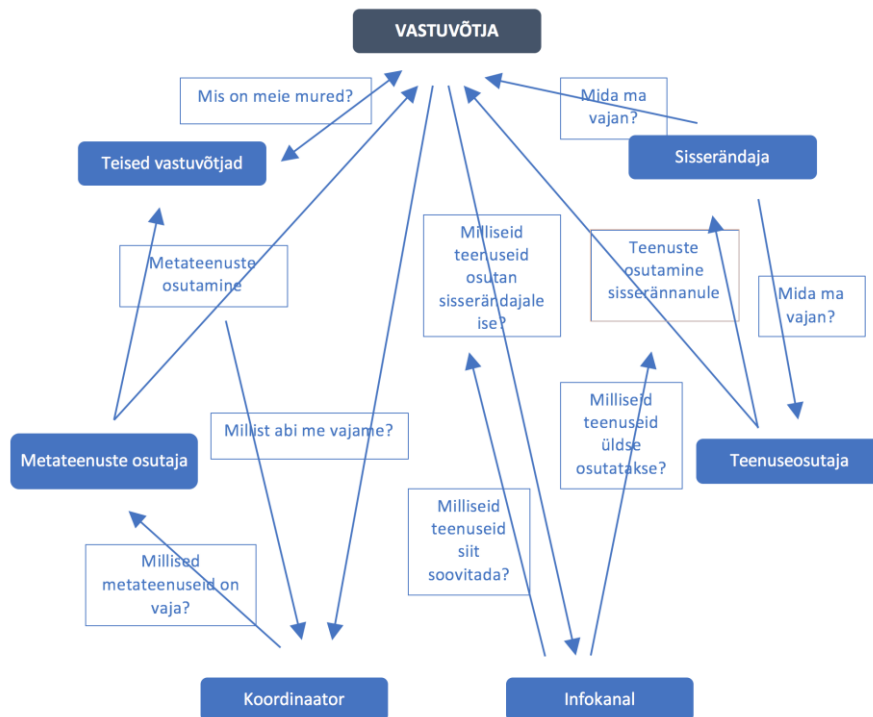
VASTUVÕTJA

Mis on meie mured?

Mida ma vajan?

Teised vastuvõtjad

Sisserändaja

Metateenuste osutamine

Milliseid teenuseid osutan sisserändajale ise?

Teenuste osutamine sisserännanule

Mida ma vajan?

Millist abi me vajame?

Milliseid teenuseid üldse osutatakse?

Metateenuste osutaja

Teenuseosutaja

Milliseid teenuseid siit soovitada?

Millised metateenuseid on vaja?

Koordinaator

Infokanal